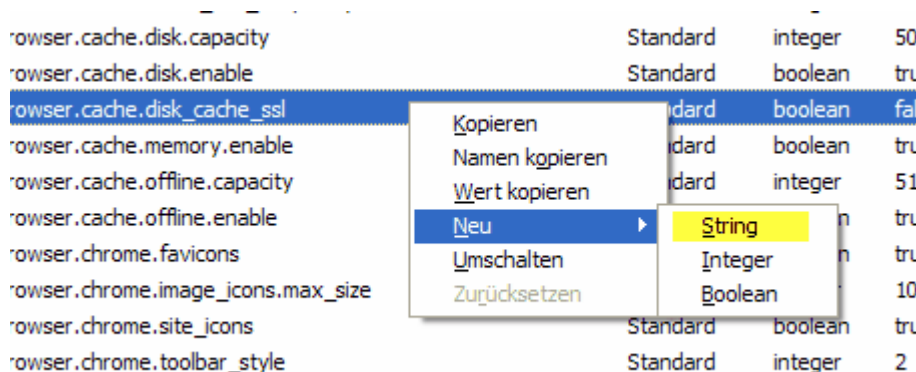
| rowser.cache.disk.capacity | Standard | integer | 50 |
|---|---|---|---|
| rowser.cache.disk.enable | Standard | boolean | tru |
| rowser.cache.disk_cache_ssl | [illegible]ndard | boolean | fal |
| rowser.cache.memory.enable | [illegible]ndard | boolean | tru |
| rowser.cache.offline.capacity | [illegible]ndard | integer | 51 |
| rowser.cache.offline.enable | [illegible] | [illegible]n | tru |
| rowser.chrome.favicons | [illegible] | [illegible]n | tru |
| rowser.chrome.image_icons.max_size | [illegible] | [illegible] | 10 |
| rowser.chrome.site_icons | Standard | boolean | tru |
| rowser.chrome.toolbar_style | Standard | integer | 2 |

Kopieren
Namen kopieren
Wert kopieren
Neu
Umschalten
Zurücksetzen

String
Integer
Boolean